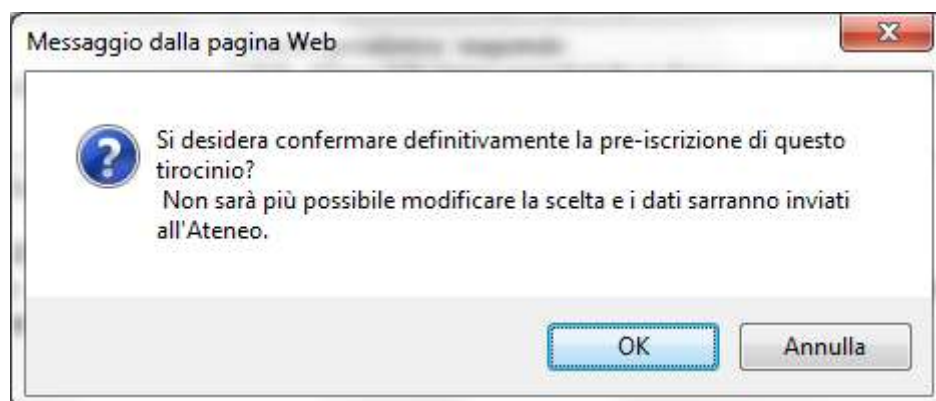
Messaggio dalla pagina Web

Si desidera confermare definitivamente la pre-iscrizione di questo tirocinio?
Non sarà più possibile modificare la scelta e i dati sarranno inviati all'Ateneo.

OK

Annulla